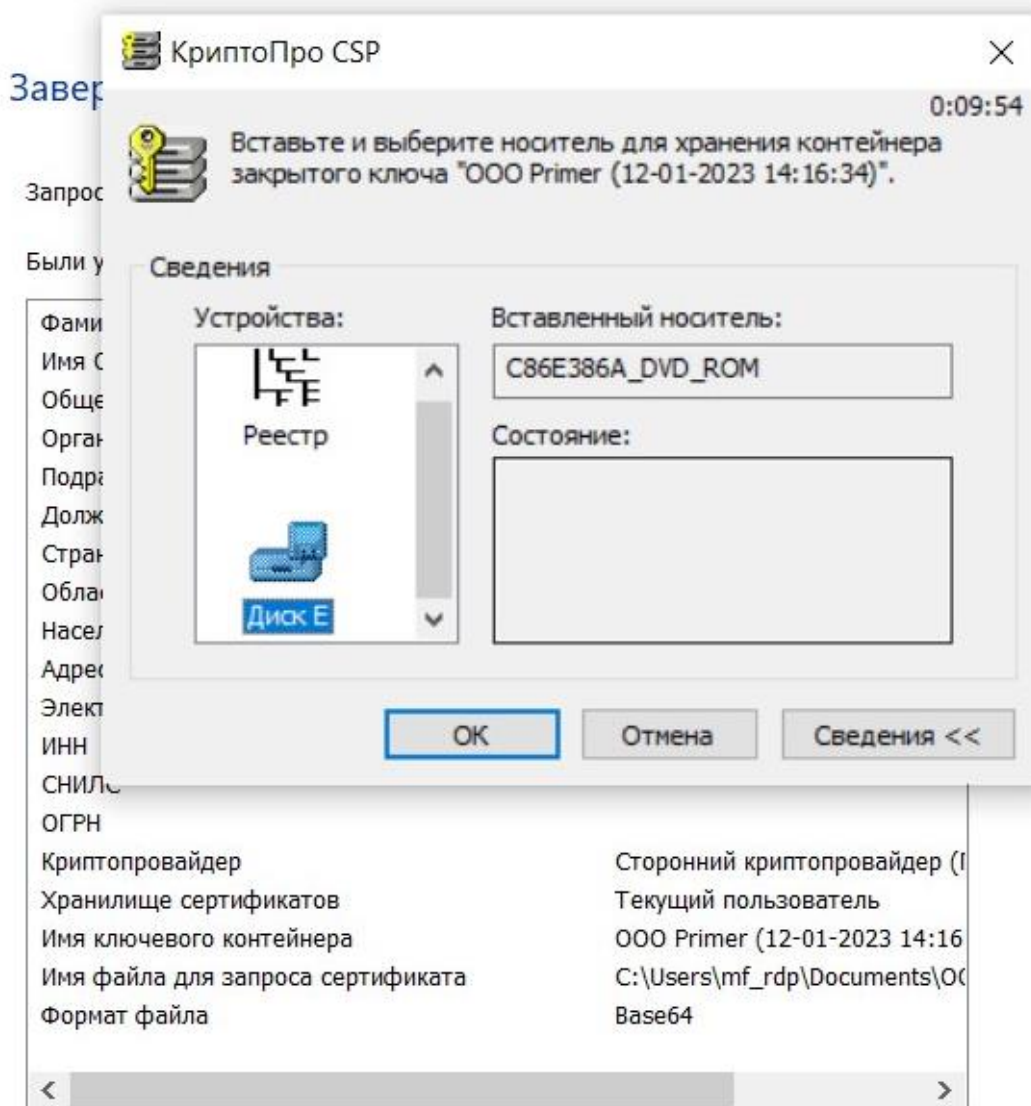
Завер

Запрос

Были у

Фами
Имя С
Обще
Орган
Подра
Долж
Стран
Облас
Насел
Адрес
Элект
ИНН
СНИЛС
ОГРН
Криптопровайдер
Хранилище сертификатов
Имя ключевого контейнера
Имя файла для запроса сертификата
Формат файла

Сторонний криптопровайдер (
Текущий пользователь
ООО Primer (12-01-2023 14:16
C:\Users\mf_rdp\Documents\О
Base64

КриптоПро CSP

0:09:54

Вставьте и выберите носитель для хранения контейнера закрытого ключа "ООО Primer (12-01-2023 14:16:34)".

Сведения

Устройства:

Реестр

Диск E

Вставленный носитель:

C86E386A_DVD_ROM

Состояние:

OK

Отмена

Сведения <<